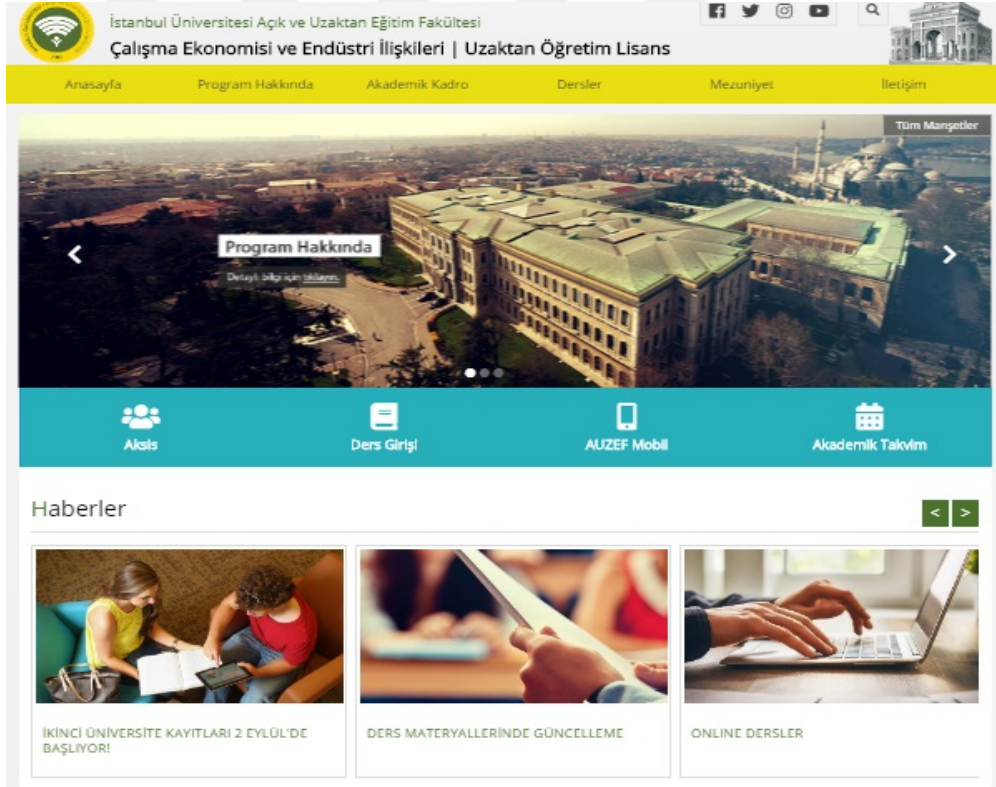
İstanbul Üniversitesi Açık ve Uzaktan Eğitim Fakültesi
Çalışma Ekonomisi ve Endüstri İlişkileri | Uzaktan Öğretim Lisans

Anasayfa
Program Hakkında
Akademik Kadro
Dersler
Mezuniyet
İletişim

Tüm Manşetler

Program Hakkında
Detaylı bilgi için tıklayın.

Aksis
Ders Girişi
AUZEF Mobil
Akademik Takvim

Haberler

< >

İKİNCİ ÜNİVERSİTE KAYITLARI 2 EYLÜL'DE BAŞLIYOR!

DERS MATERYALLERİNDE GÜNCELLEME

ONLINE DERSLER